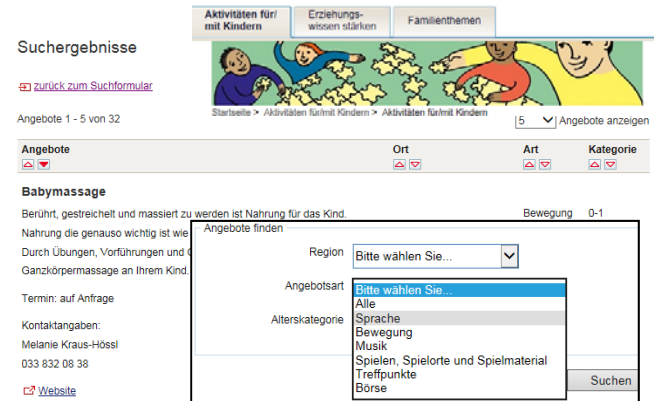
Aktivitäten für/mit Kindern

Erziehungswissen stärken

Familienthemen

Suchergebnisse

zurück zum Suchformular

Startseite > Aktivitäten für/mit Kindern > Aktivitäten für/mit Kindern

Angebote 1 - 5 von 32

5 Angebote anzeigen

| Angebote | Ort | Art | Kategorie |
|---|---|---|---|

Babymassage

Berührt, gestreichelt und massiert zu werden ist Nahrung für das Kind.

Nahrung die genauso wichtig ist wie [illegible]

Durch Übungen, Vorführungen und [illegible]

Ganzkörpermassage an Ihrem Kind.

Bewegung 0-1

Termin: auf Anfrage

Kontaktangaben:

Melanie Kraus-Hössl

033 832 08 38

Website

Angebote finden

Region Bitte wählen Sie...

Angebotsart

Alterskategorie

Bitte wählen Sie...
Alle
Sprache
Bewegung
Musik
Spielen, Spielorte und Spielmaterial
Treffpunkte
Börse

Suchen